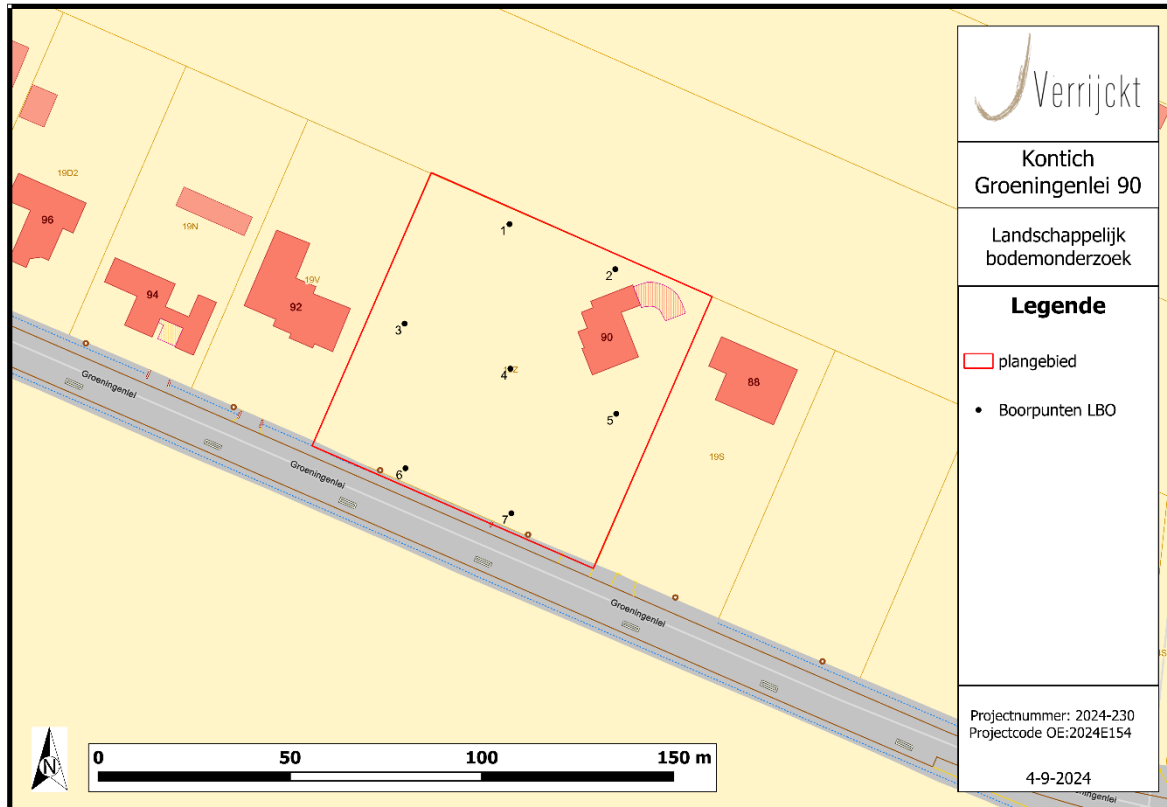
19D2
96
19N
94
92
19V
1
2
3
90
4
5
6
7
88
19S
Groeningenlei
Groeningenlei
Groeningenlei

Verrijckt

Kontich
Groeningenlei 90

Landschappelijk bodemonderzoek

Legende

plangebied

Boorpunten LBO

Projectnummer: 2024-230
Projectcode OE:2024E154

4-9-2024

N
0 50 100 150 m